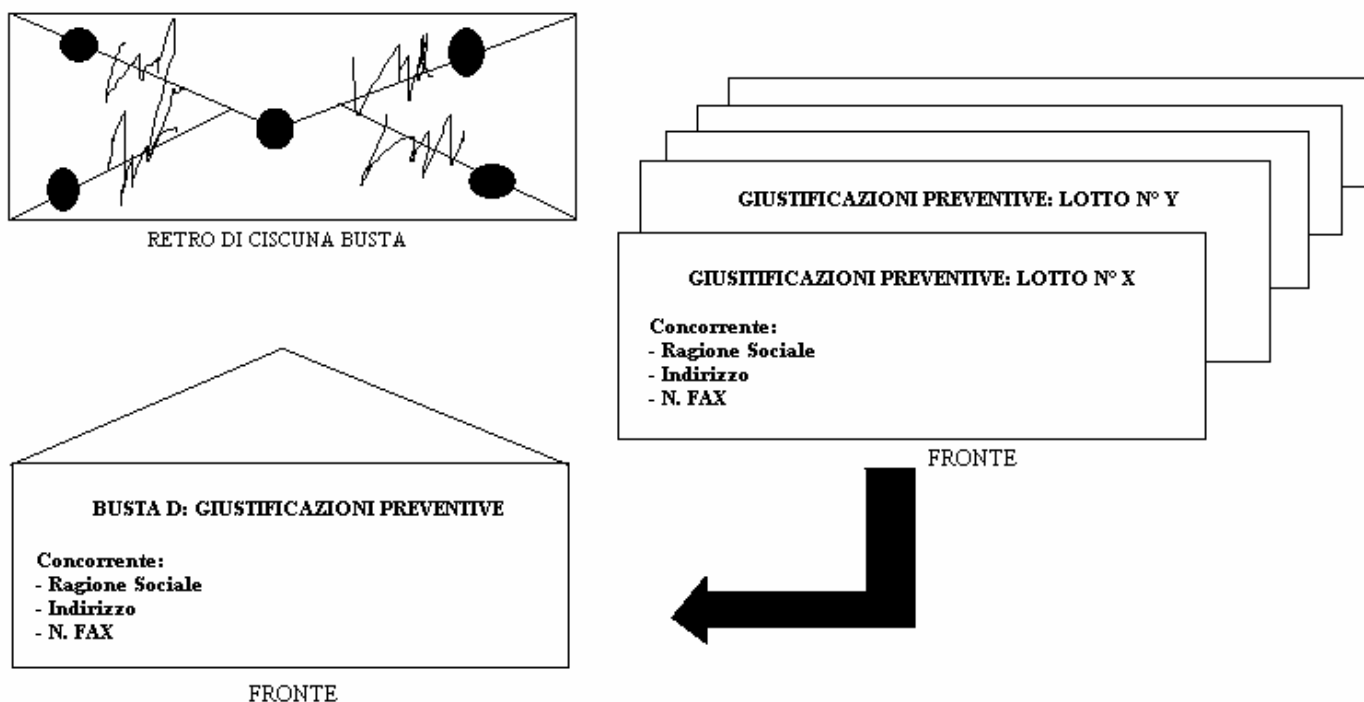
RETRO DI CISCUNA BUSTA

GIUSTIFICAZIONI PREVENTIVE: LOTTO N° Y

GIUSITIFICAZIONI PREVENTIVE: LOTTO N° X

Concorrente:
- Ragione Sociale
- Indirizzo
- N. FAX

FRONTE

BUSTA D: GIUSTIFICAZIONI PREVENTIVE

Concorrente:
- Ragione Sociale
- Indirizzo
- N. FAX

FRONTE